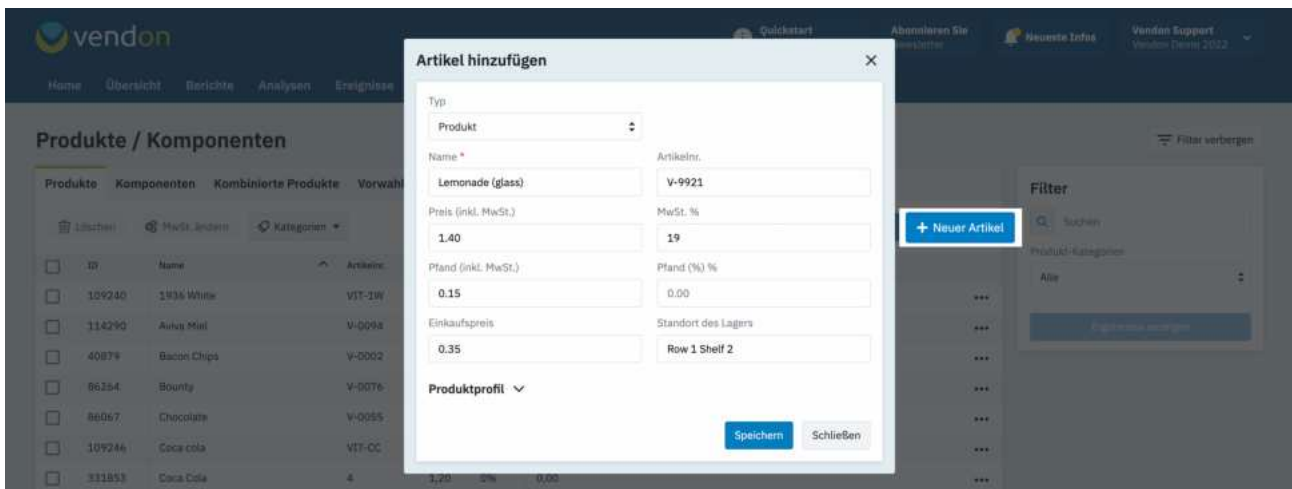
vendon

Home Übersicht Berichte Analysen Ereignisse

Quickstart

Abonnieren Sie Newsletter

Neueste Infos

Vendon Support Vendon Demo 2022

Produkte / Komponenten

Filter verbergen

Produkte Komponenten Kombinierte Produkte Vorwahl

Löschen MwSt. ändern Kategorien

+ Neuer Artikel

| | ID | Name | Artikelnr. | | | |
|---|---|---|---|---|---|---|
| | 109240 | 1936 White | VIT-1W | | | ••• |
| | 114290 | Aviva Mail | V-0094 | | | ••• |
| | 40879 | Bacon Chips | V-0002 | | | ••• |
| | 86264 | Bounty | V-0076 | | | ••• |
| | 86067 | Chocolate | V-0055 | | | ••• |
| | 109246 | Coca cola | VIT-CC | | | ••• |
| | 331853 | Coca Cola | 4 | 1,20 | 0% | 0,00 ••• |

Filter

Suchen

Produkt-Kategorien

Alle

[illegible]

Artikel hinzufügen

Typ

Produkt

Name *

Lemonade (glass)

Artikelnr.

V-9921

Preis (inkl. MwSt.)

1.40

MwSt. %

19

Pfand (inkl. MwSt.)

0.15

Pfand (%) %

0.00

Einkaufspreis

0.35

Standort des Lagers

Row 1 Shelf 2

Produktprofil

Speichern

Schließen